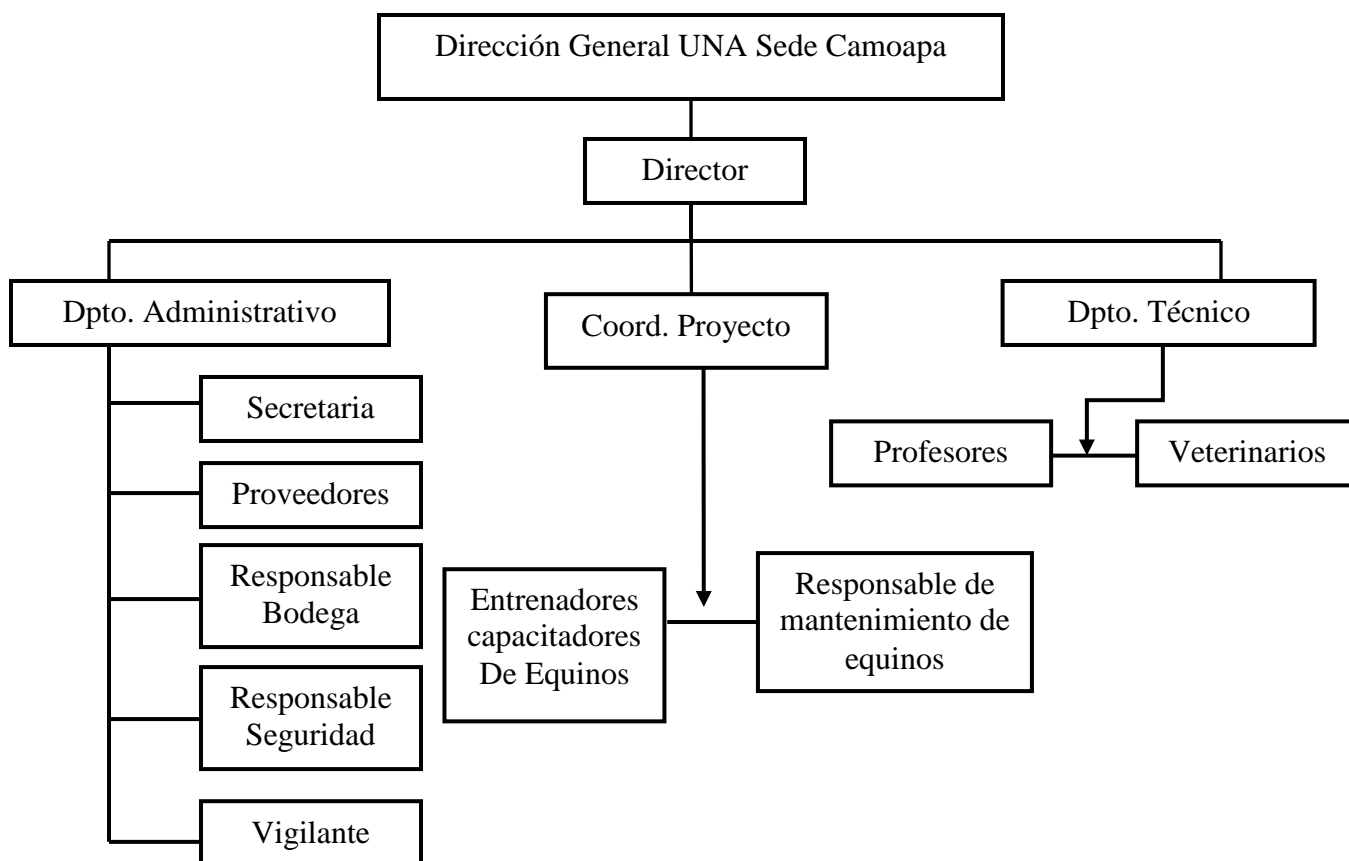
Dirección General UNA Sede Camoapa

Director

Dpto. Administrativo

Coord. Proyecto

Dpto. Técnico

Secretaria

Proveedores

Responsable Bodega

Responsable Seguridad

Vigilante

Profesores

Veterinarios

Entrenadores capacitadores De Equinos

Responsable de mantenimiento de equinos